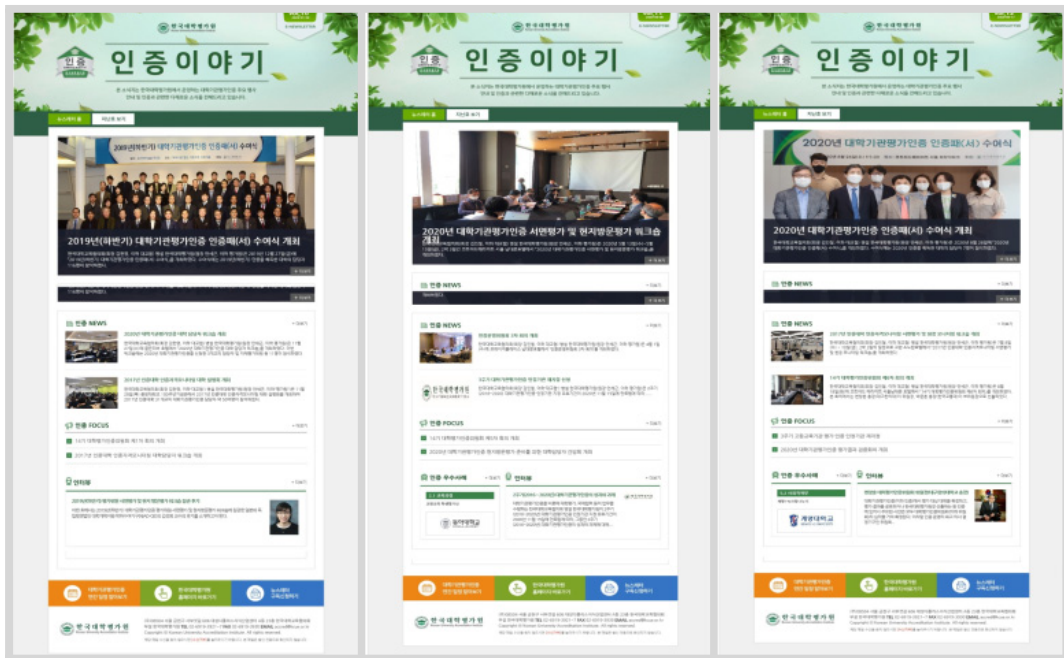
한국대학평가원

인증이야기

2019년(하반기) 대학기관평가인증 인증패(서) 수여식 개최

인증 NEWS

인증 FOCUS

인터뷰

한국대학평가원

한국대학평가원

인증이야기

2020년 대학기관평가인증 서면평가 및 현지방문평가 워크숍 개최

인증 NEWS

인증 NEWS

인증 FOCUS

인증 우수사례

인터뷰

한국대학평가원

한국대학평가원

인증이야기

2020년 대학기관평가인증 인증패(서) 수여식

2020년 대학기관평가인증 인증패(서) 수여식 개최

인증 NEWS

인증 NEWS

인증 FOCUS

인증 우수사례

인터뷰

계명대학교

한국대학평가원